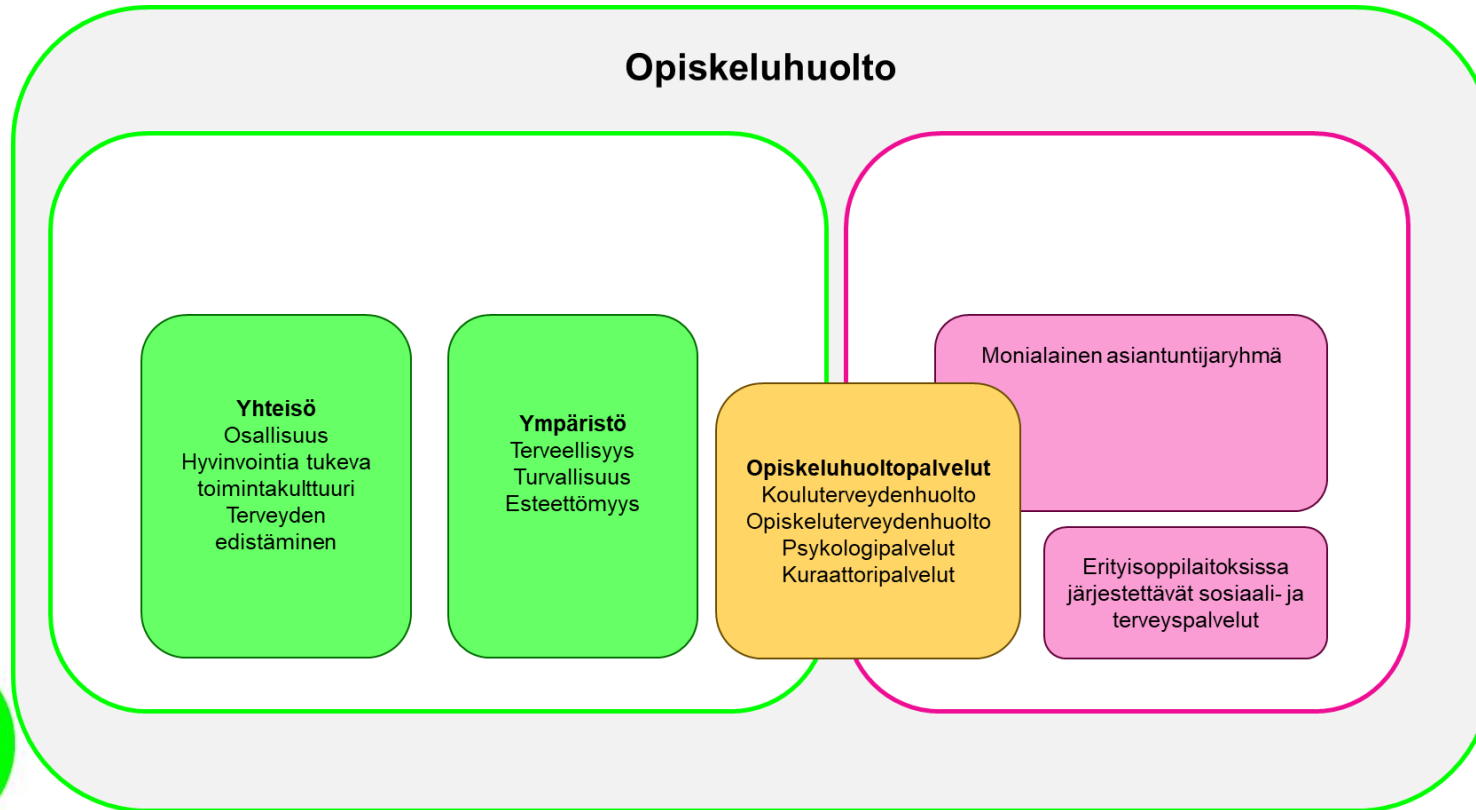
Opiskeluhuolto

Yhteisö
Osallisuus
Hyvinvointia tukeva toimintakulttuuri
Terveyden edistäminen

Ympäristö
Terveellisyys
Turvallisuus
Esteettömyys

Opiskeluhuoltopalvelut
Kouluterveydenhuolto
Opiskeluterveydenhuolto
Psykologipalvelut
Kuraattoripalvelut

Monialainen asiantuntijaryhmä

Erityisoppilaitoksissa järjestettävät sosiaali- ja terveyspalvelut